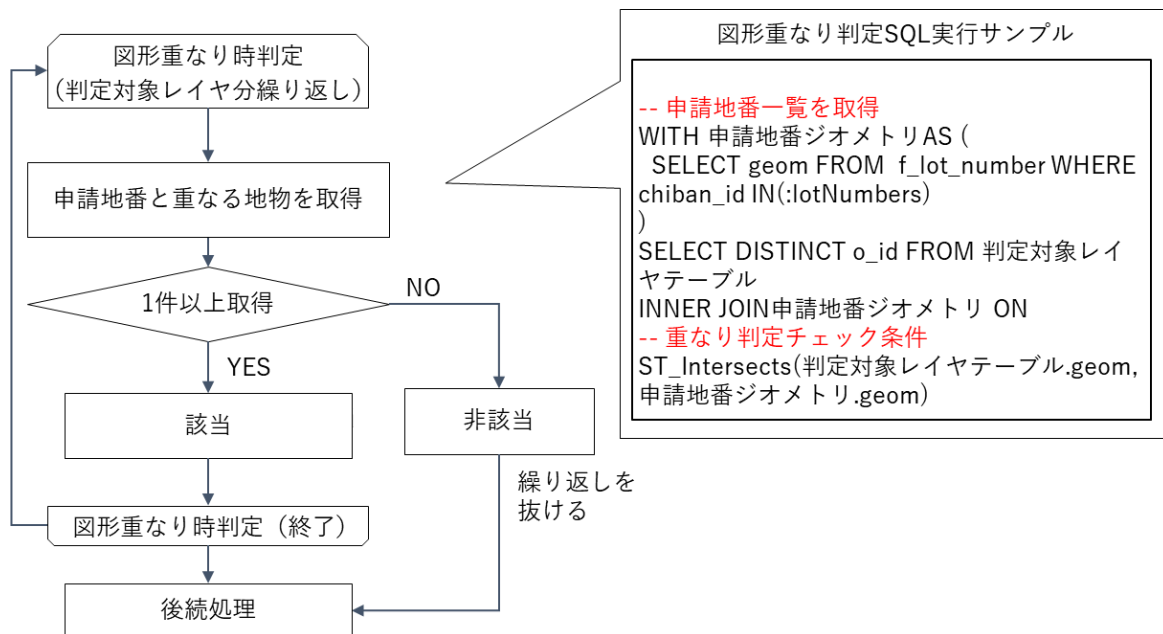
図形重なり時判定
（判定対象レイヤ分繰り返し）

申請地番と重なる地物を取得

1件以上取得

NO

YES

該当

非該当

繰り返しを抜ける

図形重なり時判定（終了）

後続処理

図形重なり判定SQL実行サンプル

-- 申請地番一覧を取得
WITH 申請地番ジオメトリAS (
SELECT geom FROM f_lot_number WHERE chiban_id IN(:lotNumbers)
)
SELECT DISTINCT o_id FROM 判定対象レイヤテーブル
INNER JOIN申請地番ジオメトリ ON
-- 重なり判定チェック条件
ST_Intersects(判定対象レイヤテーブル.geom, 申請地番ジオメトリ.geom)